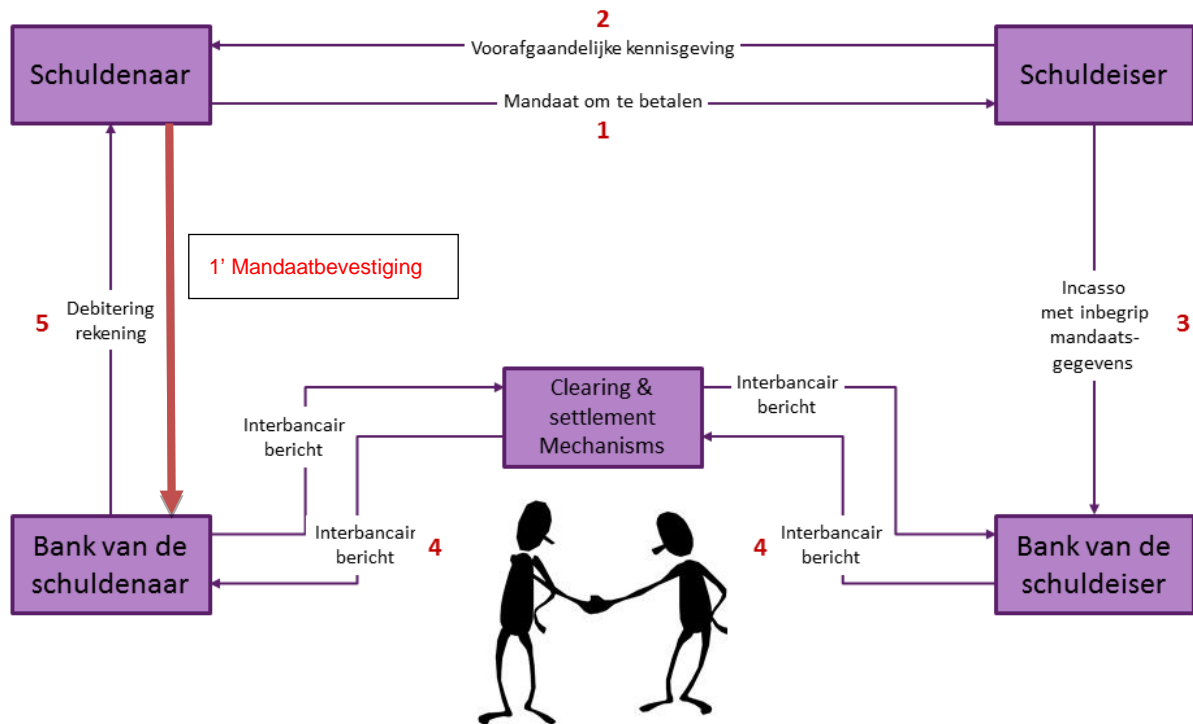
Schuldenaar

2

Voorafgaandelijke kennisgeving

Schuldeiser

Mandaat om te betalen

1

1’ Mandaatbevestiging

5

Debitering rekening

Incasso met inbegrip mandaatsgegevens

3

Clearing & settlement Mechanisms

Interbancair bericht

Interbancair bericht

Interbancair bericht

4

Interbancair bericht

4

Bank van de schuldenaar

Bank van de schuldeiser